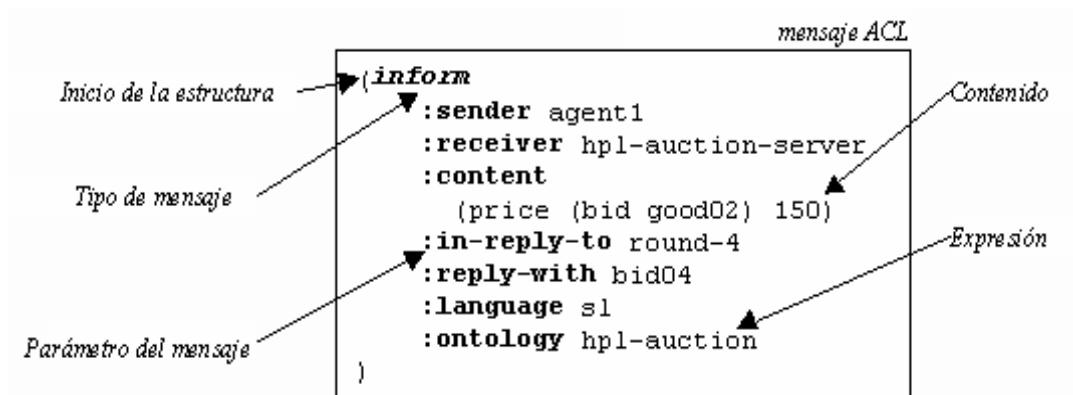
mensaje ACL

Inicio de la estructura

(inform
:sender agent1
:receiver hpl-auction-server
:content
(price (bid good02) 150)
:in-reply-to round-4
:reply-with bid04
:language sl
:ontology hpl-auction
)

Contenido

Tipo de mensaje

Expresión

Parámetro del mensaje